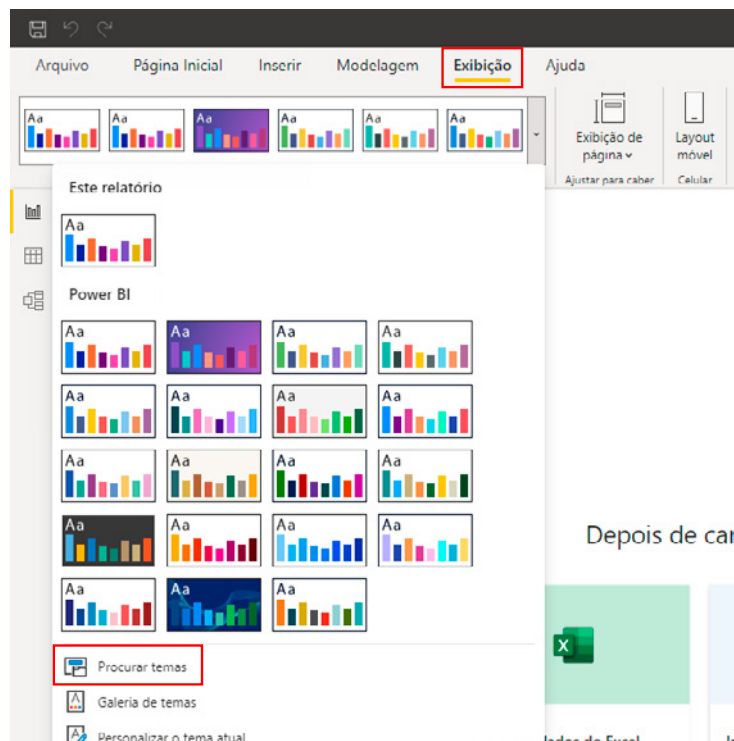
Arquivo Página Inicial Inserir Modelagem Exibição Ajuda

Aa Aa Aa Aa Aa Aa

Exibição de página

Layout móvel

Ajustar para caber

Celular

Este relatório

Aa

Power BI

Aa Aa Aa Aa
Aa Aa Aa Aa
Aa Aa Aa Aa
Aa Aa Aa Aa
Aa Aa Aa

Depois de car

Procurar temas

Galeria de temas

Personalizar o tema atual

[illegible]dos do Excel